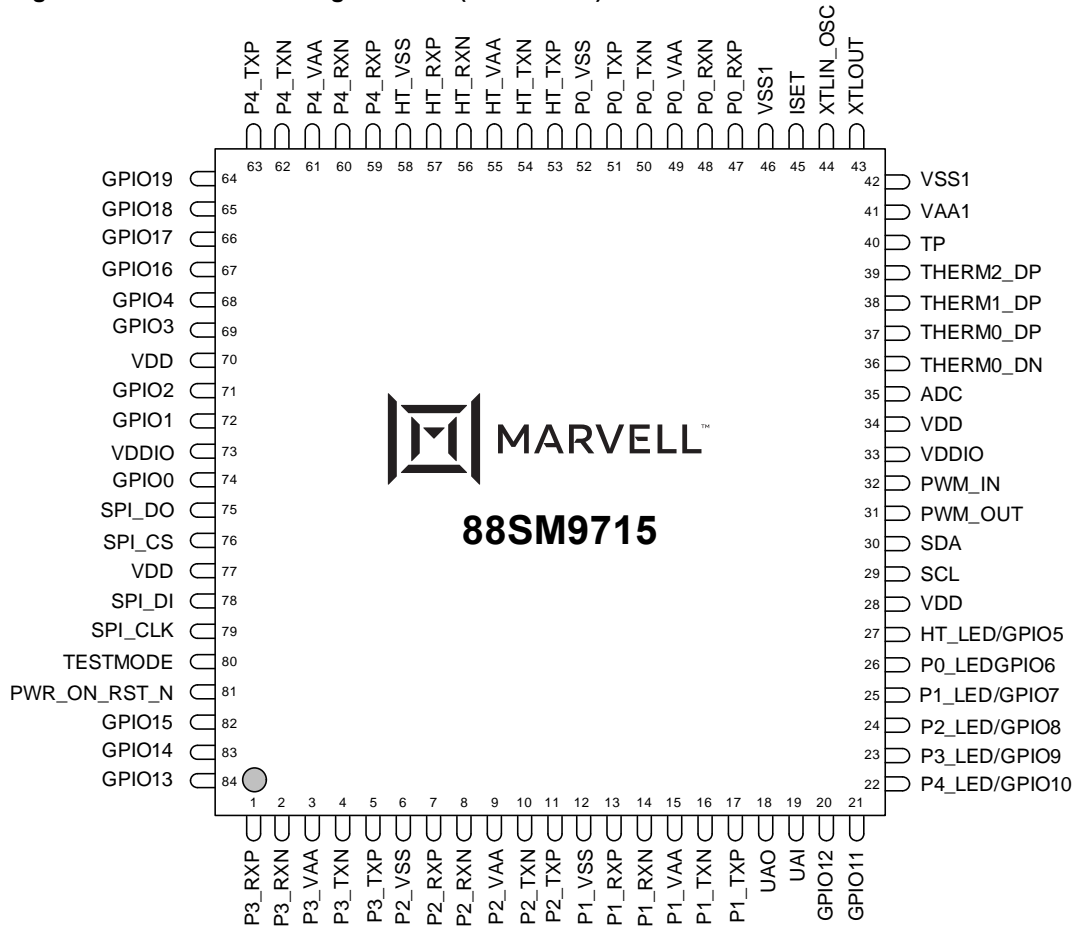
P4_TXP P4_TXN P4_VAA P4_RXN P4_RXP HT_VSS HT_RXP HT_RXN HT_VAA HT_TXN HT_TXP P0_VSS P0_TXP P0_TXN P0_VAA P0_RXN P0_RXP VSS1 ISET XTLIN_OSC XTLOUT

63 62 61 60 59 58 57 56 55 54 53 52 51 50 49 48 47 46 45 44 43

GPIO19 64
GPIO18 65
GPIO17 66
GPIO16 67
GPIO4 68
GPIO3 69
VDD 70
GPIO2 71
GPIO1 72
VDDIO 73
GPIO0 74
SPI_DO 75
SPI_CS 76
VDD 77
SPI_DI 78
SPI_CLK 79
TESTMODE 80
PWR_ON_RST_N 81
GPIO15 82
GPIO14 83
GPIO13 84

42 VSS1
41 VAA1
40 TP
39 THERM2_DP
38 THERM1_DP
37 THERM0_DP
36 THERM0_DN
35 ADC
34 VDD
33 VDDIO
32 PWM_IN
31 PWM_OUT
30 SDA
29 SCL
28 VDD
27 HT_LED/GPIO5
26 P0_LEDGPIO6
25 P1_LED/GPIO7
24 P2_LED/GPIO8
23 P3_LED/GPIO9
22 P4_LED/GPIO10

MARVELL™

88SM9715

1 2 3 4 5 6 7 8 9 10 11 12 13 14 15 16 17 18 19 20 21

P3_RXP P3_RXN P3_VAA P3_TXN P3_TXP P2_VSS P2_RXP P2_RXN P2_VAA P2_TXN P2_TXP P1_VSS P1_RXP P1_RXN P1_VAA P1_TXN P1_TXP UAO UAI GPIO12 GPIO11